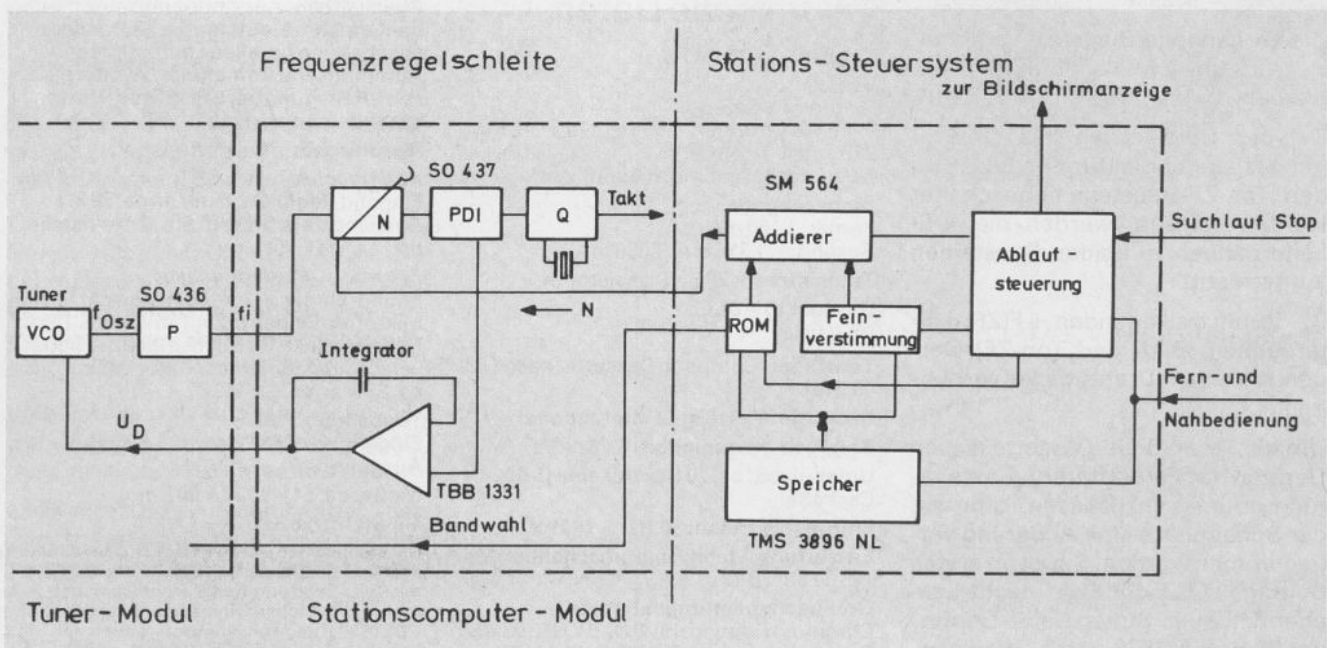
Frequenzregelschleife

Stations-Steuersystem

zur Bildschirmanzeige

SO 437

N

PDI

Q

Takt

SM 564

Addierer

Ablauf-steuerung

Suchlauf Stop

Tuner

VCO

$f_{Osz}$

SO 436

P

fi

N

ROM

Fein-verstimmung

Integrator

Fern-und Nahbedienung

$U_D$

TBB 1331

Speicher

Bandwahl

TMS 3896 NL

Tuner-Modul

Stationscomputer-Modul